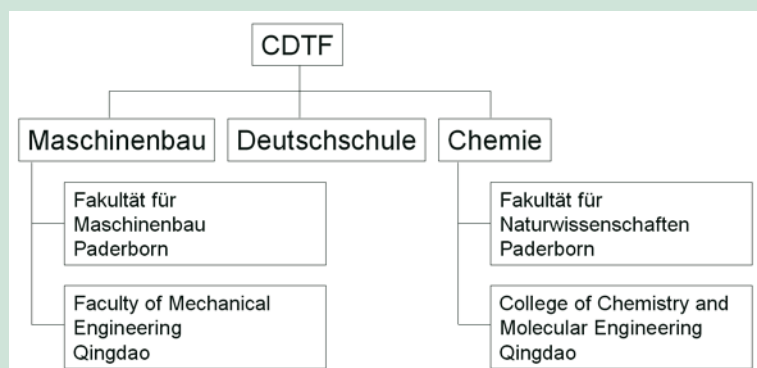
CDTF

Maschinenbau

Deutschschule

Chemie

Fakultät für Maschinenbau Paderborn

Faculty of Mechanical Engineering Qingdao

Fakultät für Naturwissenschaften Paderborn

College of Chemistry and Molecular Engineering Qingdao